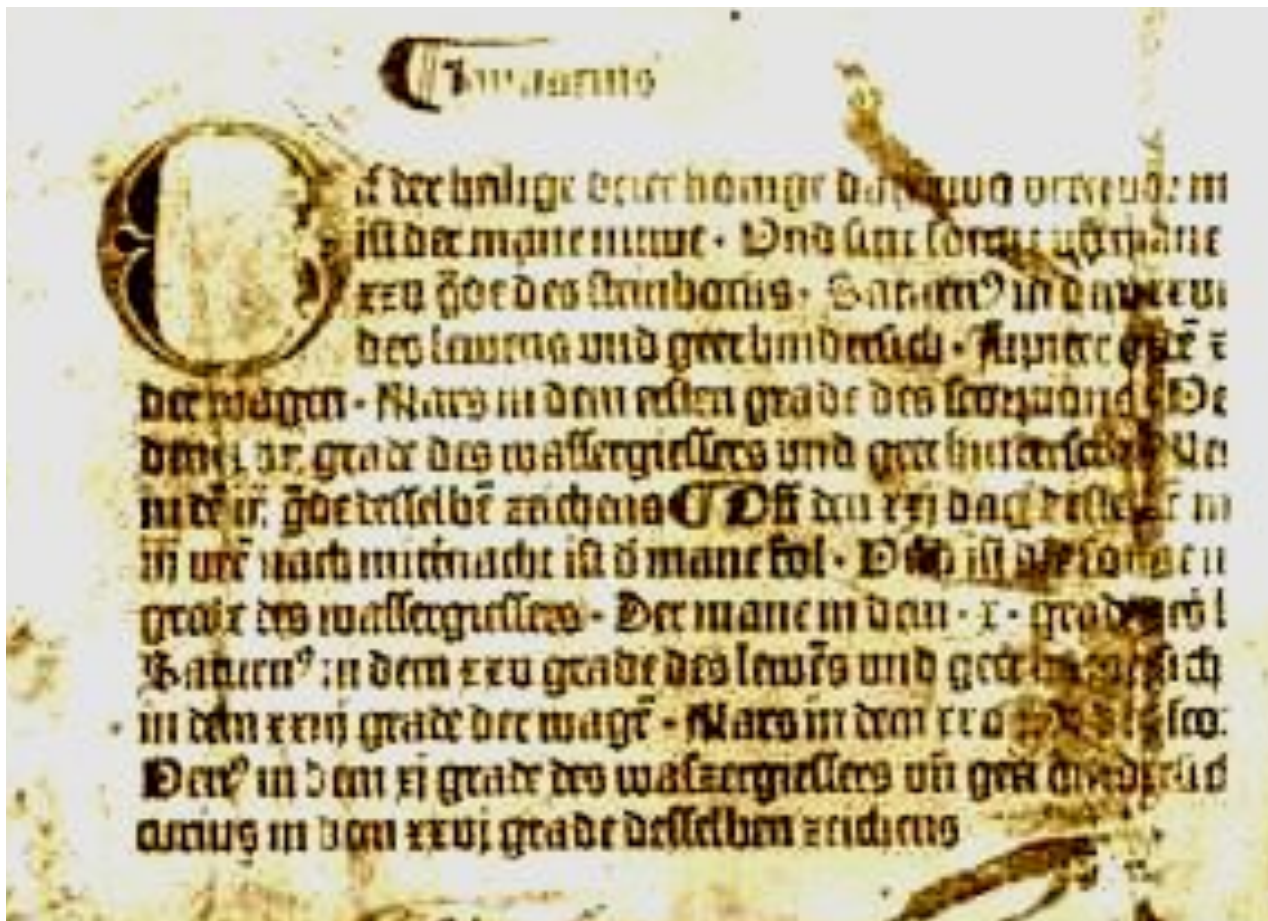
Jm Januario

Uf der heilige dry koninge dag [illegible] oruend: in ist der mane nuwe · Vnd sine stunde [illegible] xiiij . hore des strinbockis · Saturn⁹ in dem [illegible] des lewens und geet hinderlich · Jupiter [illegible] der wagen · Mars in dem ersten grade des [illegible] dem ix. grade des wassergiessers und geet hinder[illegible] in dem ix. gde desselbē zeichens ¶ Off den xij dag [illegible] in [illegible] nach mitnacht ist d' mane fol · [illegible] ist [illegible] grade des wassergiessers · Der mane in dem · x · grad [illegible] Saturn⁹ in dem xxu grade des lewēs und geet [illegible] in dem xxiij grade der wagē · Mars in dem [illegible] Ven⁹ in dem xi grade des wassergiessers vn̄ geet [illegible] curius in dem xxvj grade desselben zeichens